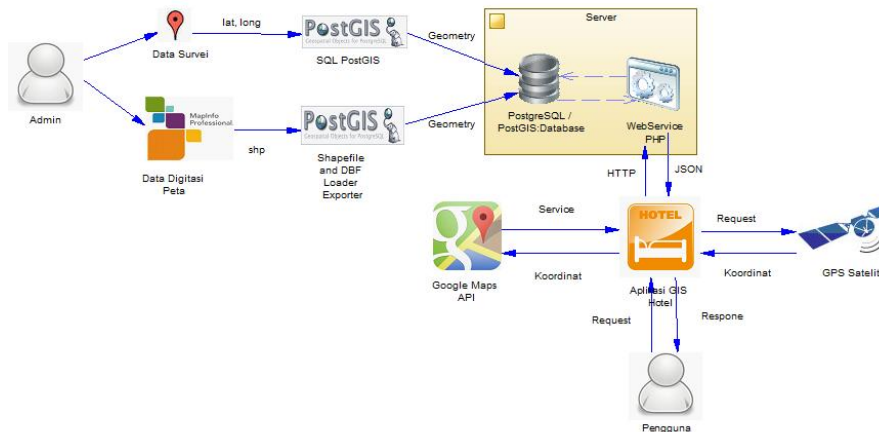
lat, long

PostGIS
Geospatial Objects for PostgreSQL

Geometry

Server

Admin

Data Survei

SQL PostGIS

PostgreSQL / PostGIS:Database

WebService PHP

MapInfo Professional

shp

PostGIS
Geospatial Objects for PostgreSQL

Geometry

Data Digitasi Peta

Shapefile and DBF Loader Exporter

HTTP

JSON

Service

HOTEL

Request

Koordinat

Koordinat

Google Maps API

Aplikasi GIS Hotel

GPS Satelit

Request

Respone

Pengguna